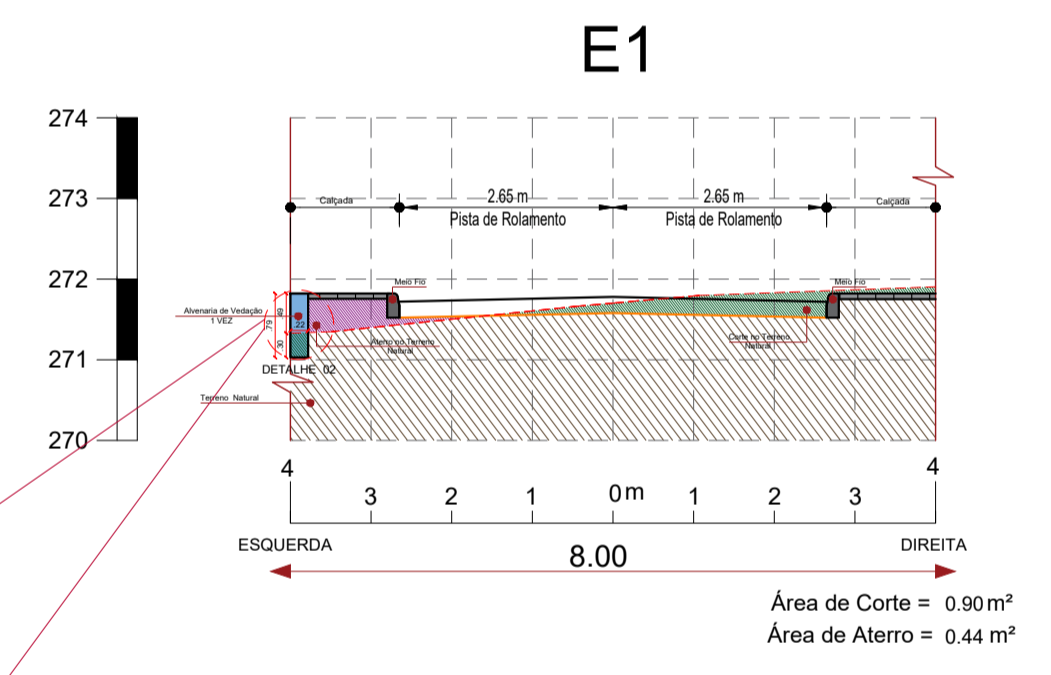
E1

274
273
272
271
270

Calçada
2.65 m
Pista de Rolamento
2.65 m
Pista de Rolamento
Calçada

Meio Fio
Meio Fio

Alvenaria de Vedação
1 VEZ
49
79
30
22
Aterro no Terreno Natural
Corte no Terreno Natural
DETALHE 02
Terreno Natural

4
3
2
1
0 m
1
2
3
4

ESQUERDA
DIREITA
8.00

Área de Corte = 0.90 m²
Área de Aterro = 0.44 m²